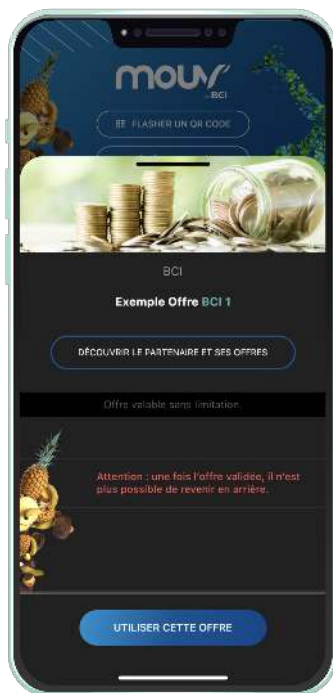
mouv'
BCI

FLASHER UN QR CODE

BCI

Exemple Offre BCI 1

DÉCOUVRIR LE PARTENAIRE ET SES OFFRES

Offre valable sans limitation.

Attention : une fois l'offre validée, il n'est plus possible de revenir en arrière.

UTILISER CETTE OFFRE